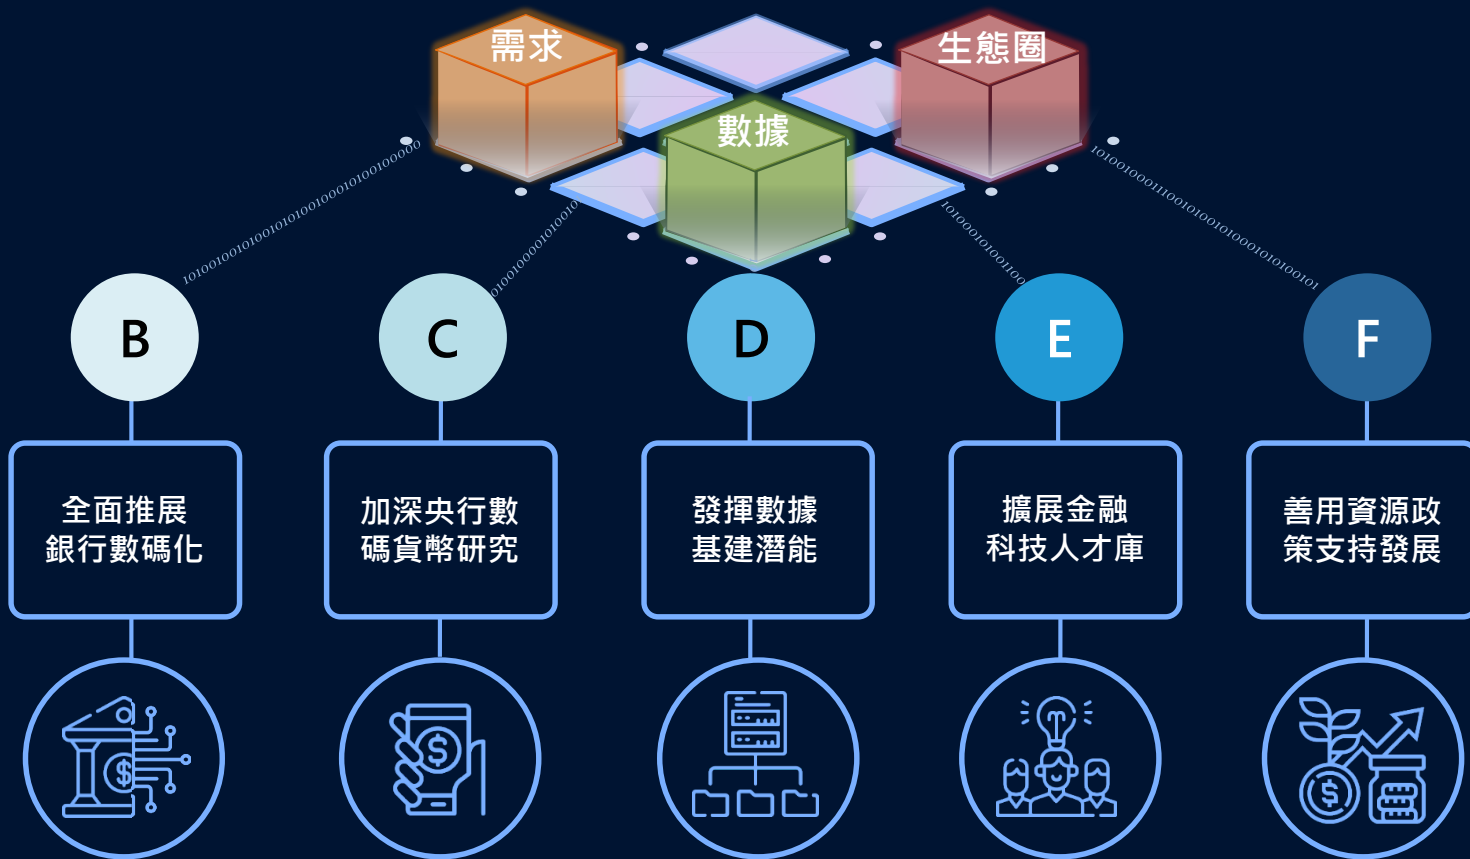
需求

生態圈

數據

1010010010100101010010001010010100000

010010000101001010

1010001010011100

1010010001110010100101010001010100101

B

全面推展
銀行數碼化

C

加深央行數
碼貨幣研究

D

發揮數據
基建潛能

E

擴展金融
科技人才庫

F

善用資源政
策支持發展